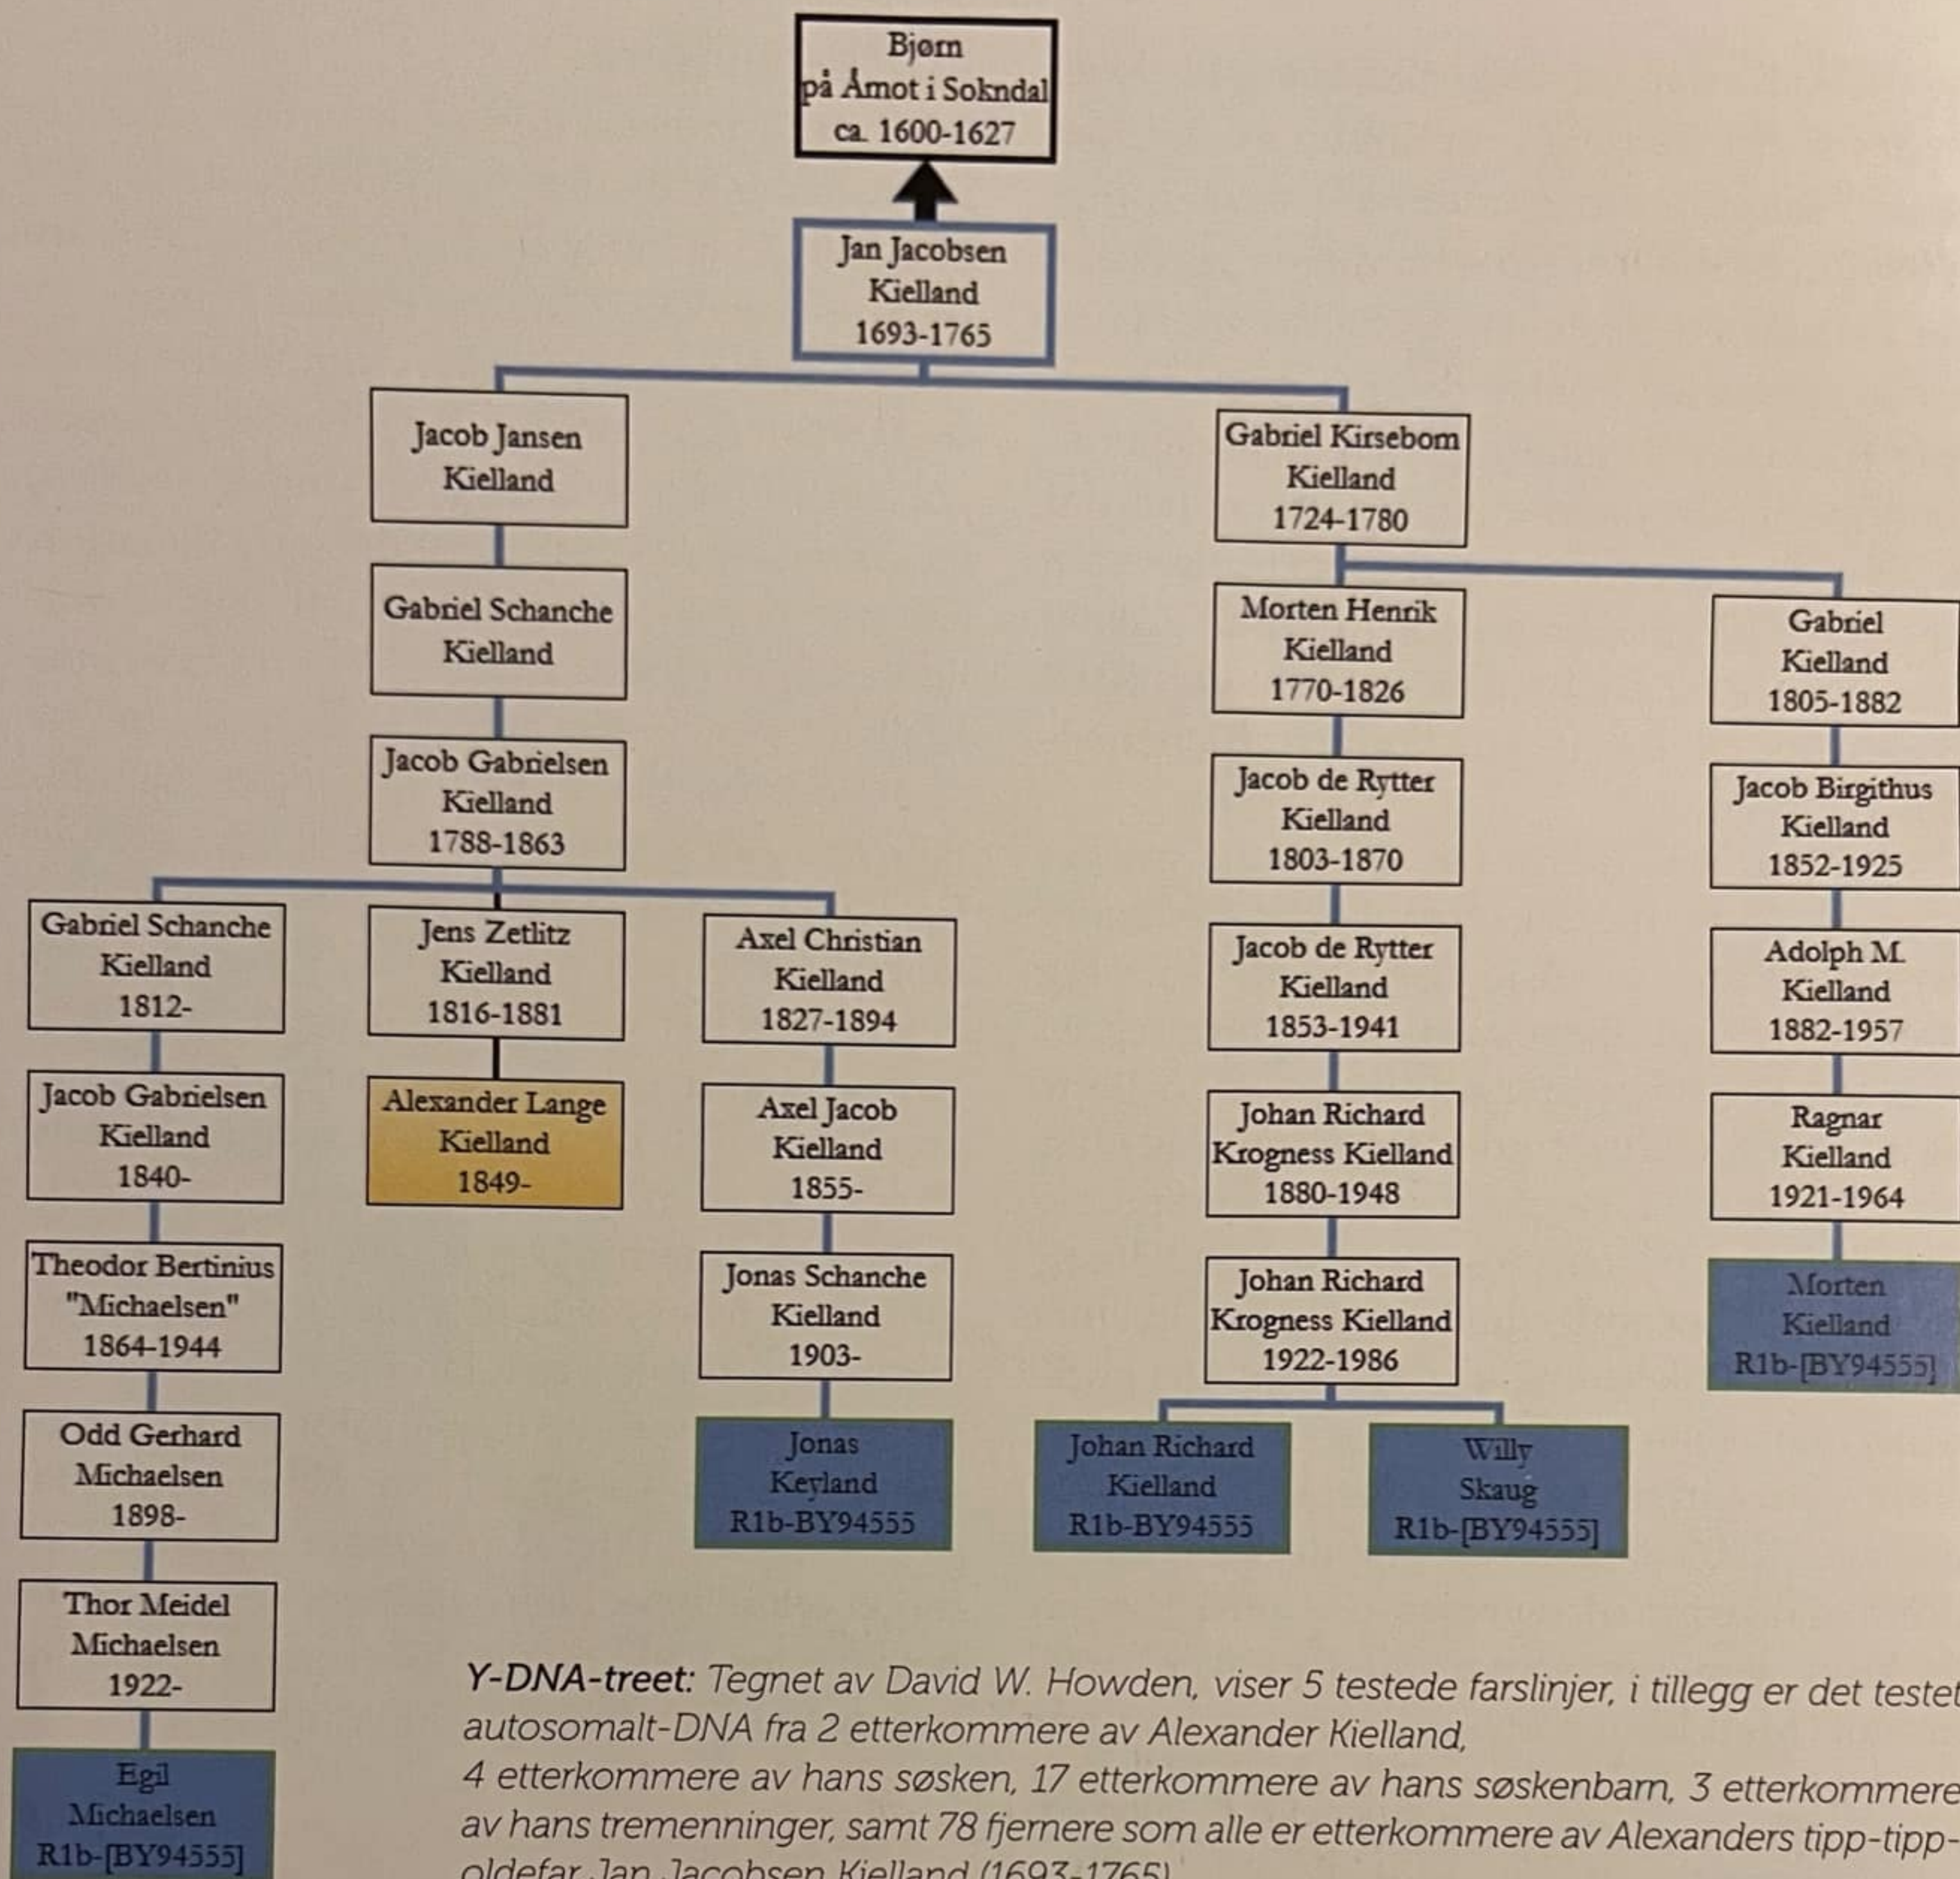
Bjørn
på Åmot i Sokndal
ca. 1600-1627

Jan Jacobsen
Kielland
1693-1765

Jacob Jansen
Kielland

Gabriel Schanche
Kielland

Jacob Gabrielsen
Kielland
1788-1863

Gabriel Schanche
Kielland
1812-

Jacob Gabrielsen
Kielland
1840-

Theodor Bertinius
"Michaelsen"
1864-1944

Odd Gerhard
Michaelsen
1898-

Thor Meidel
Michaelsen
1922-

Egil
Michaelsen
R1b-[BY94555]

Jens Zetlitz
Kielland
1816-1881

Alexander Lange
Kielland
1849-

Axel Christian
Kielland
1827-1894

Axel Jacob
Kielland
1855-

Jonas Schanche
Kielland
1903-

Jonas
Keyland
R1b-BY94555

Gabriel Kirsebom
Kielland
1724-1780

Morten Henrik
Kielland
1770-1826

Jacob de Rytter
Kielland
1803-1870

Jacob de Rytter
Kielland
1853-1941

Johan Richard
Krogness Kielland
1880-1948

Johan Richard
Krogness Kielland
1922-1986

Johan Richard
Kielland
R1b-BY94555

Willy
Skaug
R1b-[BY94555]

Gabriel
Kielland
1805-1882

Jacob Birgithus
Kielland
1852-1925

Adolph M.
Kielland
1882-1957

Ragnar
Kielland
1921-1964

Morten
Kielland
R1b-[BY94555]

Y-DNA-treet: Tegnet av David W. Howden, viser 5 testede farslinjer, i tillegg er det testet autosomalt-DNA fra 2 etterkommere av Alexander Kielland,
4 etterkommere av hans søsken, 17 etterkommere av hans søskenbarn, 3 etterkommere av hans tremenninger, samt 78 fjernere som alle er etterkommere av Alexanders tipp-tipp-oldefar Jan Jacobsen Kielland (1693-1765).